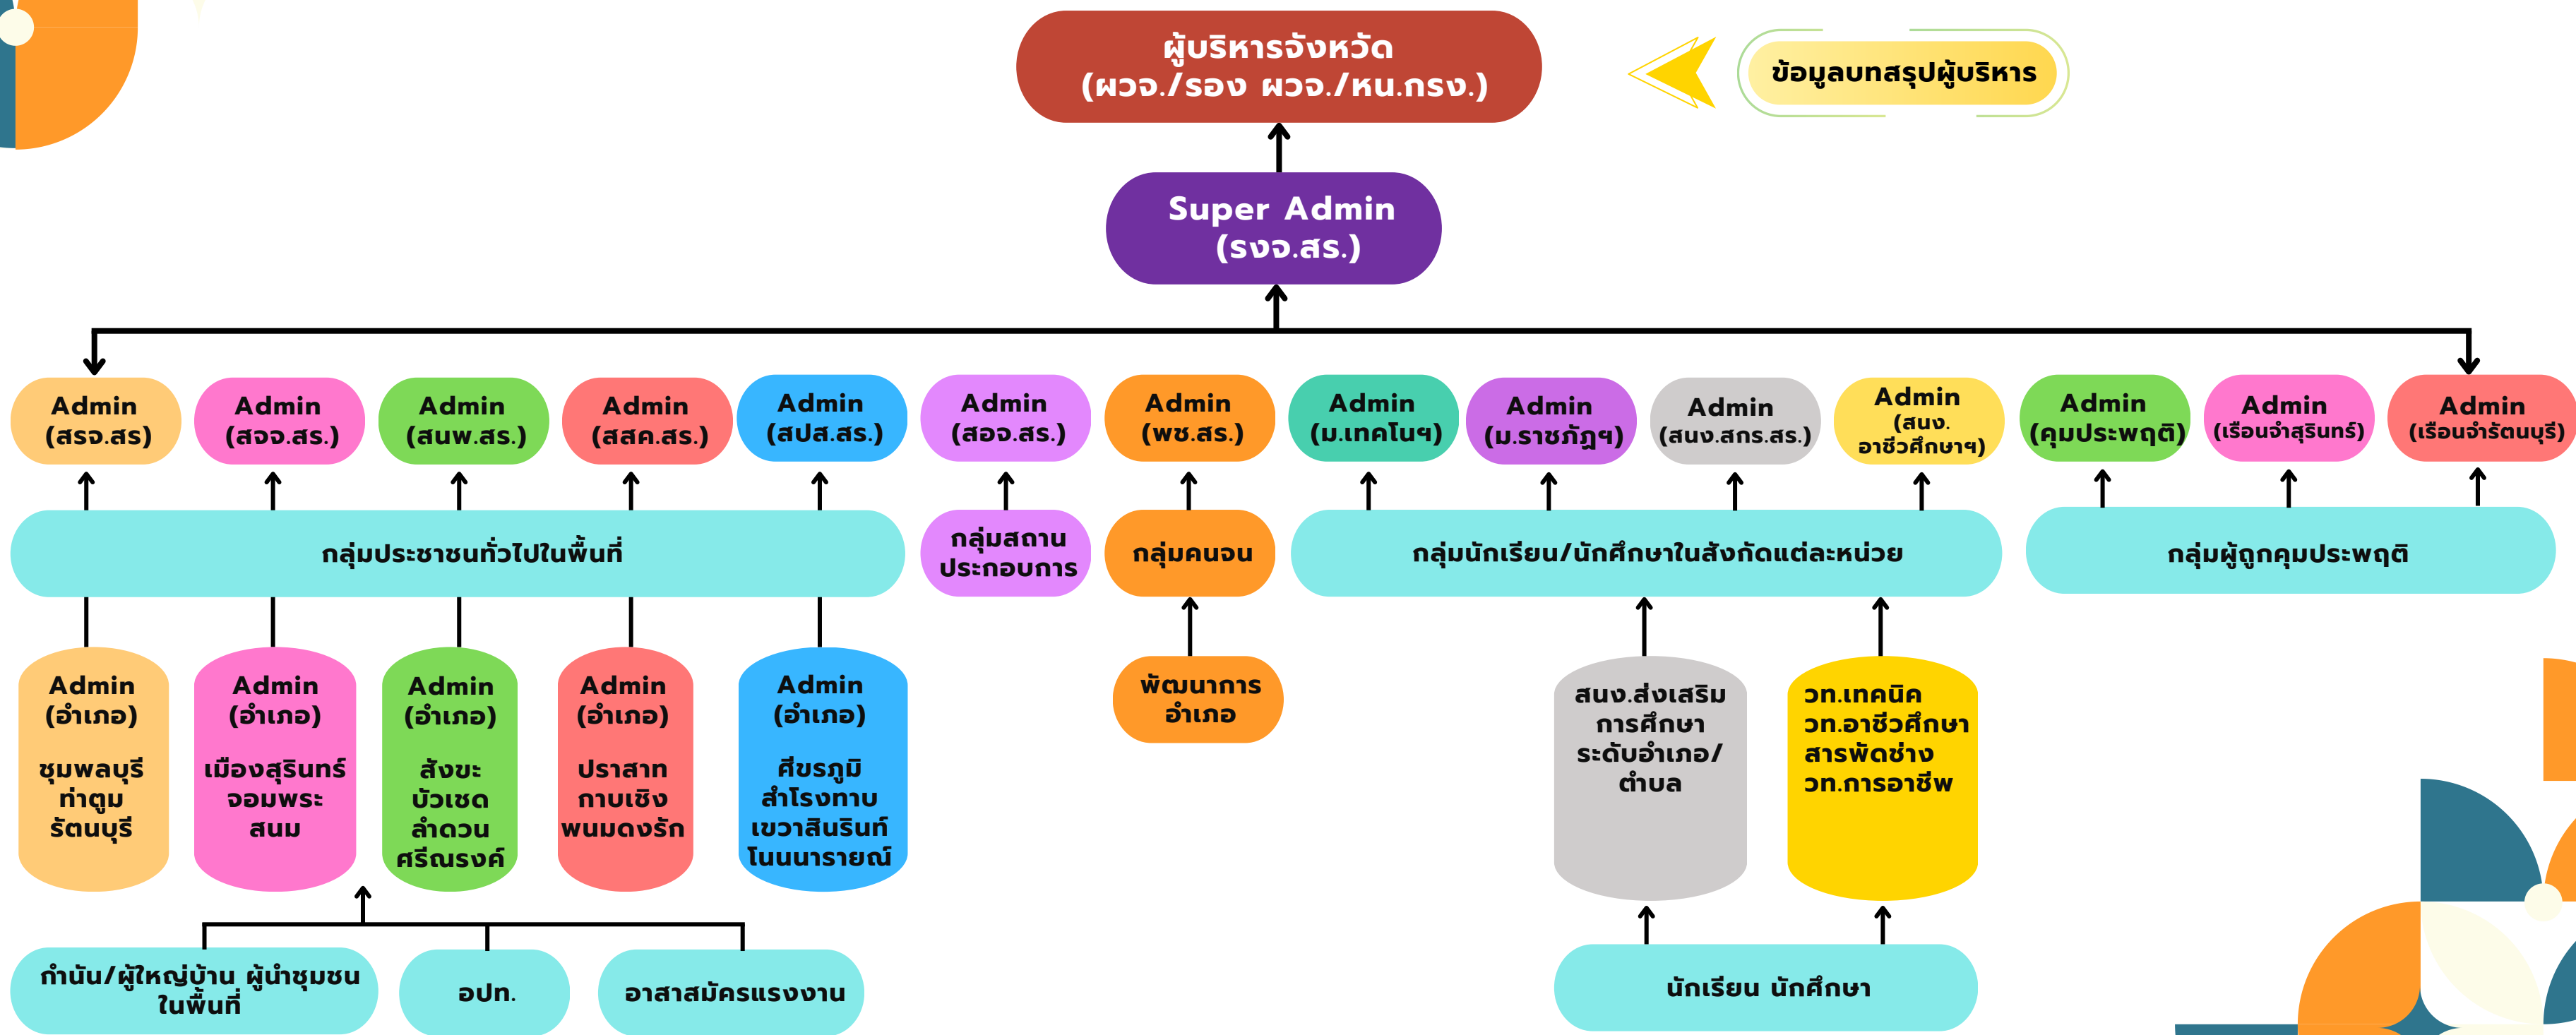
ผู้บริหารจังหวัด
(ผวจ./รอง ผวจ./หน.กรง.)

ข้อมูลบทสรุปผู้บริหาร

Super Admin
(รงจ.สร.)

Admin
(สรจ.สร)

Admin
(สจจ.สร.)

Admin
(สนพ.สร.)

Admin
(สสค.สร.)

Admin
(สปส.สร.)

Admin
(สอจ.สร.)

Admin
(พช.สร.)

Admin
(ม.เทคโนฯ)

Admin
(ม.ราชภัฏฯ)

Admin
(สนง.สกร.สร.)

Admin
(สนง.
อาชีวศึกษาฯ)

Admin
(คุมประพฤติ)

Admin
(เรือนจำสุรินทร์)

Admin
(เรือนจำรัตนบุรี)

กลุ่มประชาชนทั่วไปในพื้นที่

กลุ่มสถาน
ประกอบการ

กลุ่มคนจน

กลุ่มนักเรียน/นักศึกษาในสังกัดแต่ละหน่วย

กลุ่มผู้ถูกคุมประพฤติ

Admin
(อำเภอ)
ชุมพลบุรี
ท่าตูม
รัตนบุรี

Admin
(อำเภอ)
เมืองสุรินทร์
จอมพระ
สนม

Admin
(อำเภอ)
สังขะ
บัวเชด
ลำดวน
ศรีณรงค์

Admin
(อำเภอ)
ปราสาท
กาบเชิง
พนมดงรัก

Admin
(อำเภอ)
ศีขรภูมิ
สำโรงทาบ
เขวาสินรินท์
โนนนารายณ์

พัฒนาการ
อำเภอ

สนง.ส่งเสริม
การศึกษา
ระดับอำเภอ/
ตำบล

วท.เทคนิค
วท.อาชีวศึกษา
สารพัดช่าง
วท.การอาชีพ

กำนัน/ผู้ใหญ่บ้าน ผู้นำชุมชน
ในพื้นที่

อปท.

อาสาสมัครแรงงาน

นักเรียน นักศึกษา